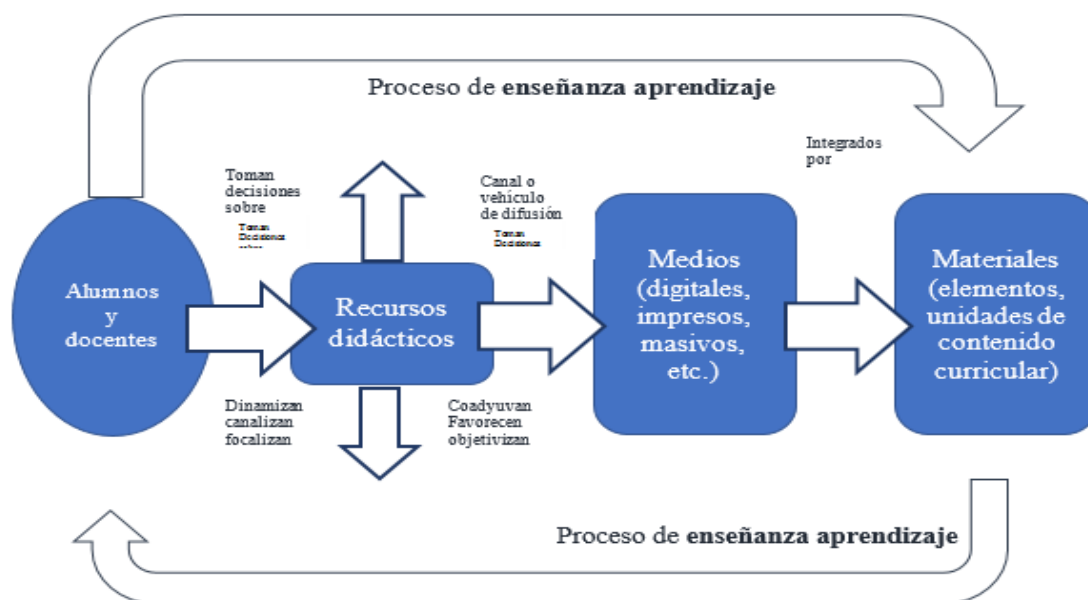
Proceso de **enseñanza aprendizaje**

Integrados por

Toman decisiones sobre

Toman Decisiones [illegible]

Canal o vehículo de difusión

Toman Decisiones

Alumnos y docentes

Recursos didácticos

Medios (digitales, impresos, masivos, etc.)

Materiales (elementos, unidades de contenido curricular)

Dinamizan canalizan focalizan

Coadyuvan Favorecen objetivizan

Proceso de **enseñanza aprendizaje**